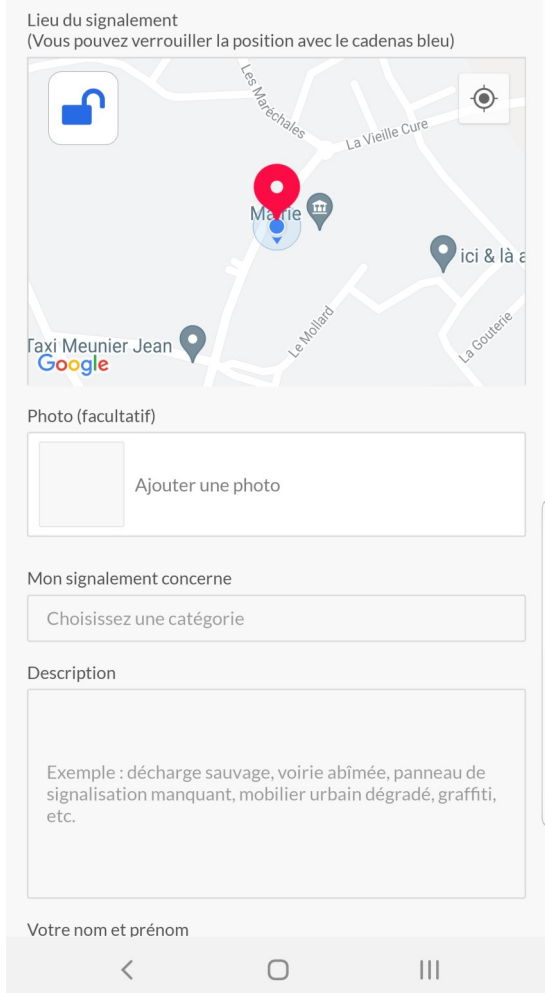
Lieu du signalement
(Vous pouvez verrouiller la position avec le cadenas bleu)

Les Maréchales
La Vieille Cure
Ma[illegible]ie
ici & là a
Taxi Meunier Jean
Le Mollard
La Gouterie
Google

Photo (facultatif)

Ajouter une photo

Mon signalement concerne

Choisissez une catégorie

Description

Exemple : décharge sauvage, voirie abîmée, panneau de signalisation manquant, mobilier urbain dégradé, graffiti, etc.

Votre nom et prénom